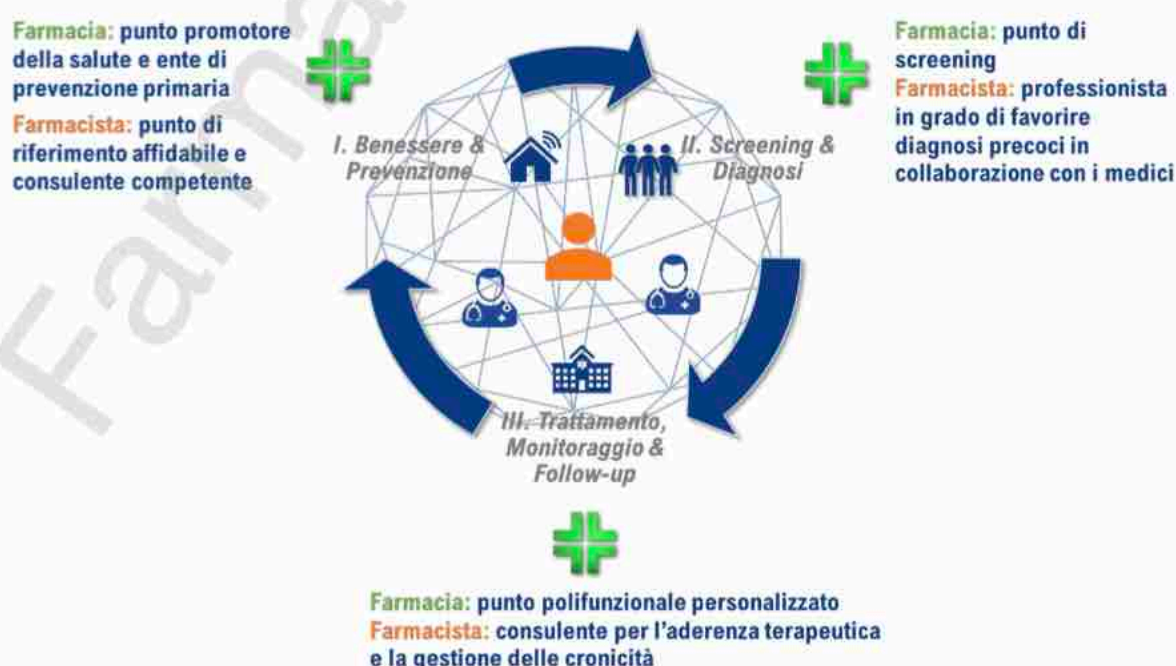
Farmacia: punto promotore della salute e ente di prevenzione primaria

Farmacista: punto di riferimento affidabile e consulente competente

Farmacia: punto di screening

Farmacista: professionista in grado di favorire diagnosi precoci in collaborazione con i medici

I. Benessere & Prevenzione

II. Screening & Diagnosi

III. Trattamento, Monitoraggio & Follow-up

Farmacia: punto polifunzionale personalizzato

Farmacista: consulente per l'aderenza terapeutica e la gestione delle cronicità